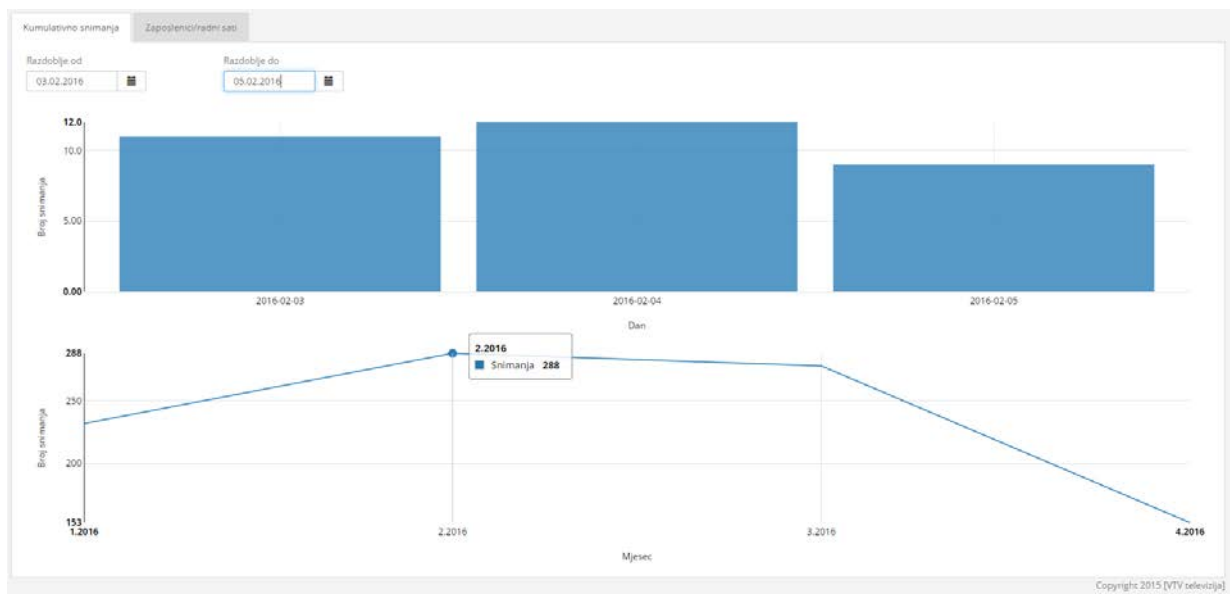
Kumulativno snimanja | Zaposlenici/radni sati

Razdoblje od
03.02.2016

Razdoblje do
05.02.2016

12.0
10.0
5.00
0.00
Broj snimanja
2016-02-03
2016-02-04
2016-02-05
Dan

288
250
200
153
Broj snimanja
2.2016
Snimanja 288
1.2016
2.2016
3.2016
4.2016
Mjesec

Copyright 2015 [VTV televizija]